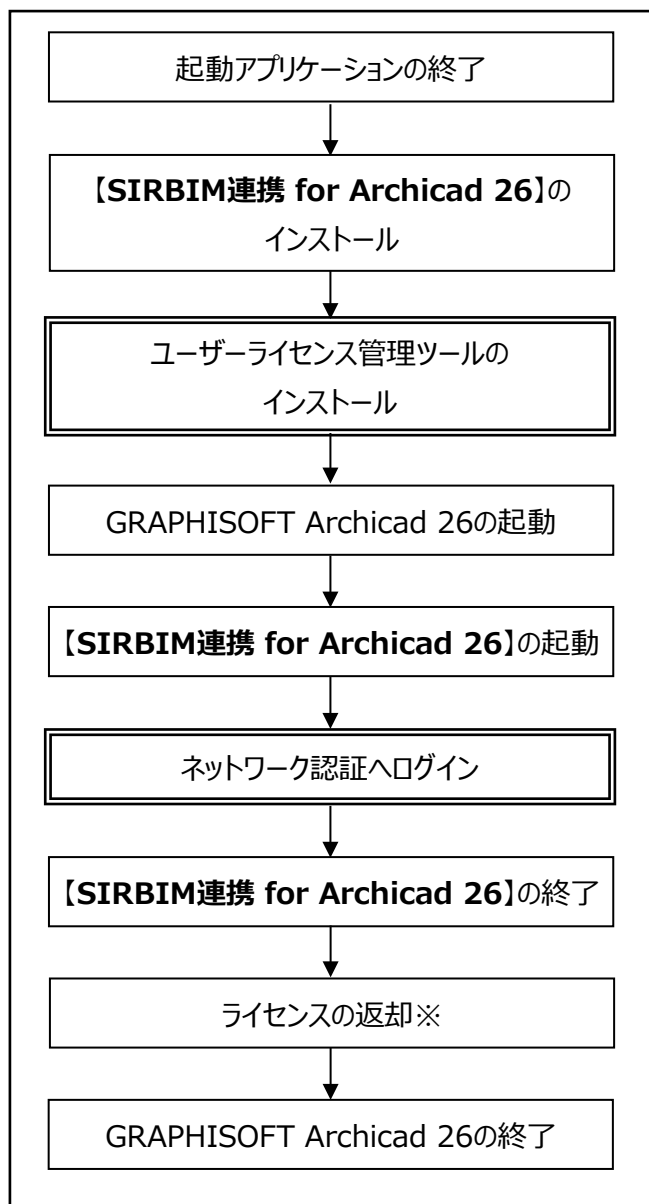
起動アプリケーションの終了

【SIRBIM連携 for Archicad 26】の
インストール

ユーザーライセンス管理ツールの
インストール

GRAPHISOFT Archicad 26の起動

【SIRBIM連携 for Archicad 26】の起動

ネットワーク認証へログイン

【SIRBIM連携 for Archicad 26】の終了

ライセンスの返却※

GRAPHISOFT Archicad 26の終了